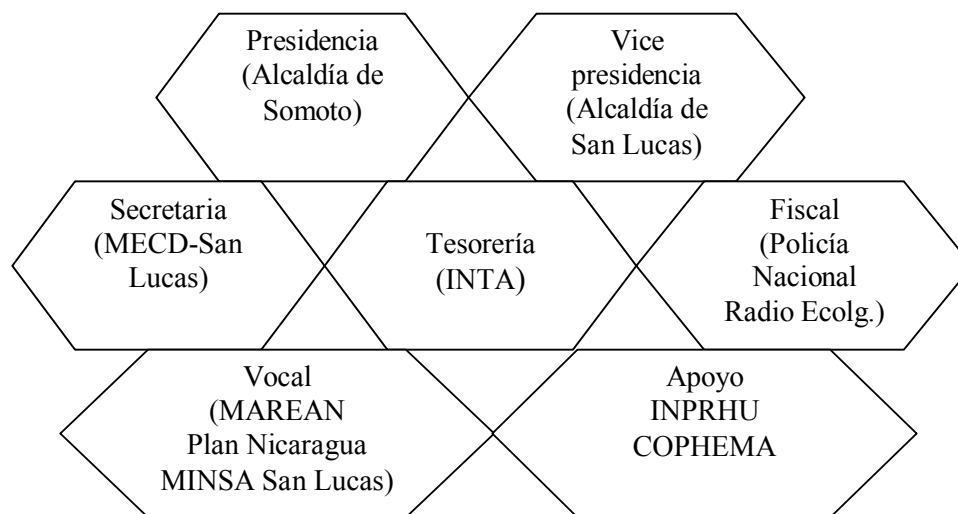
Presidencia (Alcaldía de Somoto)

Vice presidencia (Alcaldía de San Lucas)

Secretaria (MECD-San Lucas)

Tesorería (INTA)

Fiscal (Policía Nacional Radio Ecolg.)

Vocal (MAREAN Plan Nicaragua MINSA San Lucas)

Apoyo INPRHU COPHEMA